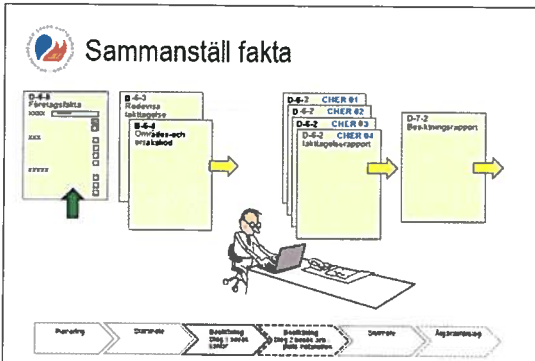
Sammanställ fakta

D-6-8
Företagsfakta
xxxx

xxx

xxxxx

B-6-3
Redovisa iakttagelse

B-6-4
Områdes- och orsakskod

D-6-2 CHER 01
D-6-2 CHER 02
D-6-2 CHER 03
D-6-2 CHER 04
Iakttagelserapport

D-7-2
Besiktningsrapport

Planering
Startmöte
Besiktning Steg 1 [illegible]
Besiktning Steg 2 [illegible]
Slutmöte
Uppföljning